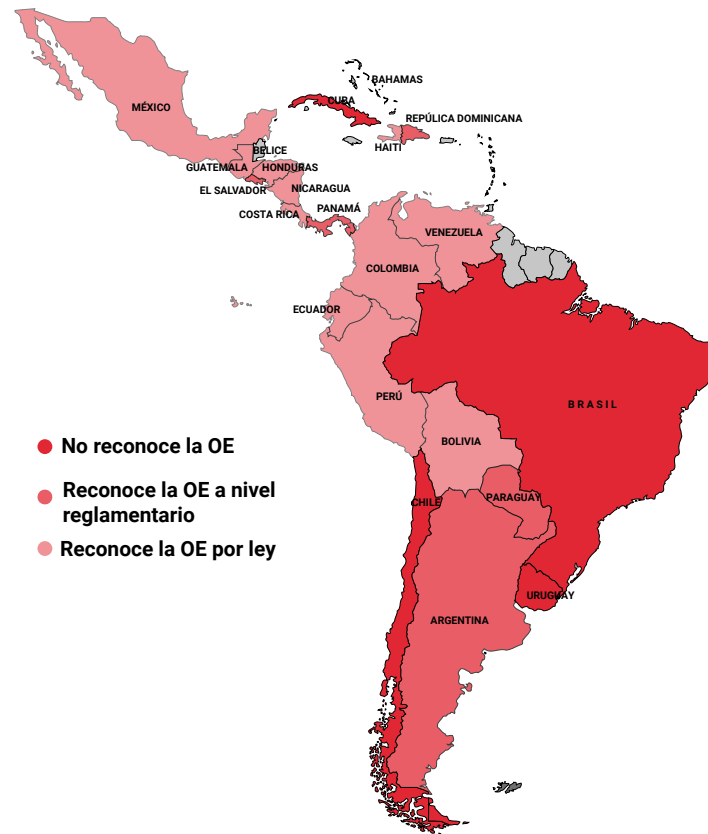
BAHAMAS
MÉXICO
CUBA
REPÚBLICA DOMINICANA
BELICE
HAITI
GUATEMALA
HONDURAS
EL SALVADOR
NICARAGUA
COSTA RICA
PANAMÁ
VENEZUELA
COLOMBIA
ECUADOR
BRASIL
PERÚ
BOLIVIA
CHILE
PARAGUAY
URUGUAY
ARGENTINA

No reconoce la OE
Reconoce la OE a nivel reglamentario
Reconoce la OE por ley